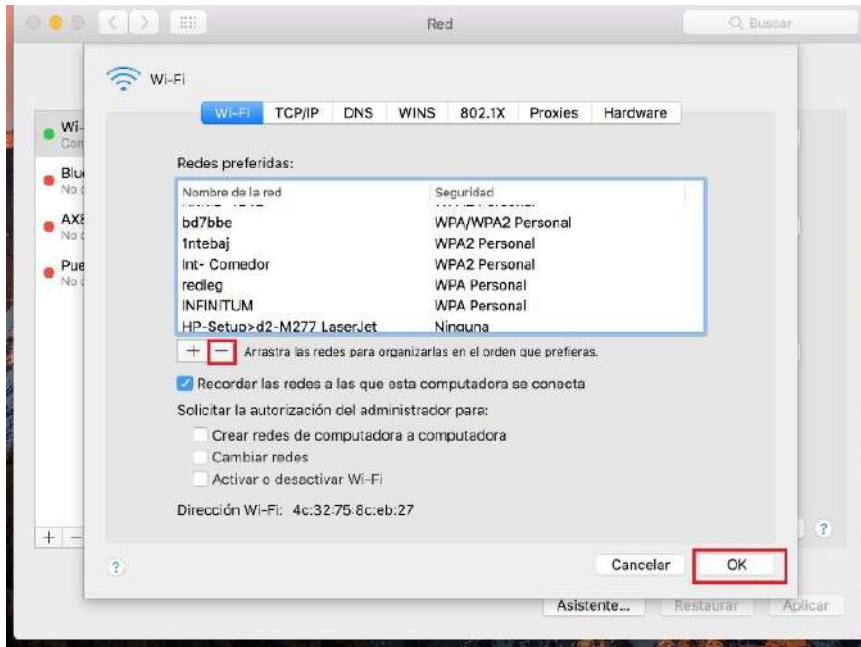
Red

Buscar

Wi-Fi

Wi-Fi TCP/IP DNS WINS 802.1X Proxies Hardware

Wi-
Con

Blu
No

AX
No

Pue
No

Redes preferidas:

| Nombre de la red | Seguridad |
|---|---|
| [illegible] | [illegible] |
| bd7bbe | WPA/WPA2 Personal |
| 1ntebaj | WPA2 Personal |
| Int- Comedor | WPA2 Personal |
| redleg | WPA Personal |
| INFINITUM | WPA Personal |
| HP-Setup>d2-M277 LaserJet | Ninguna |

+ − Arrastra las redes para organizarlas en el orden que prefieras.

Recordar las redes a las que esta computadora se conecta

Solicitar la autorización del administrador para:

Crear redes de computadora a computadora

Cambiar redes

Activar o desactivar Wi-Fi

Dirección Wi-Fi: 4c:32:75:8c:eb:27

?

Cancelar OK

+ −

?

Asistente... Restaurar Aplicar